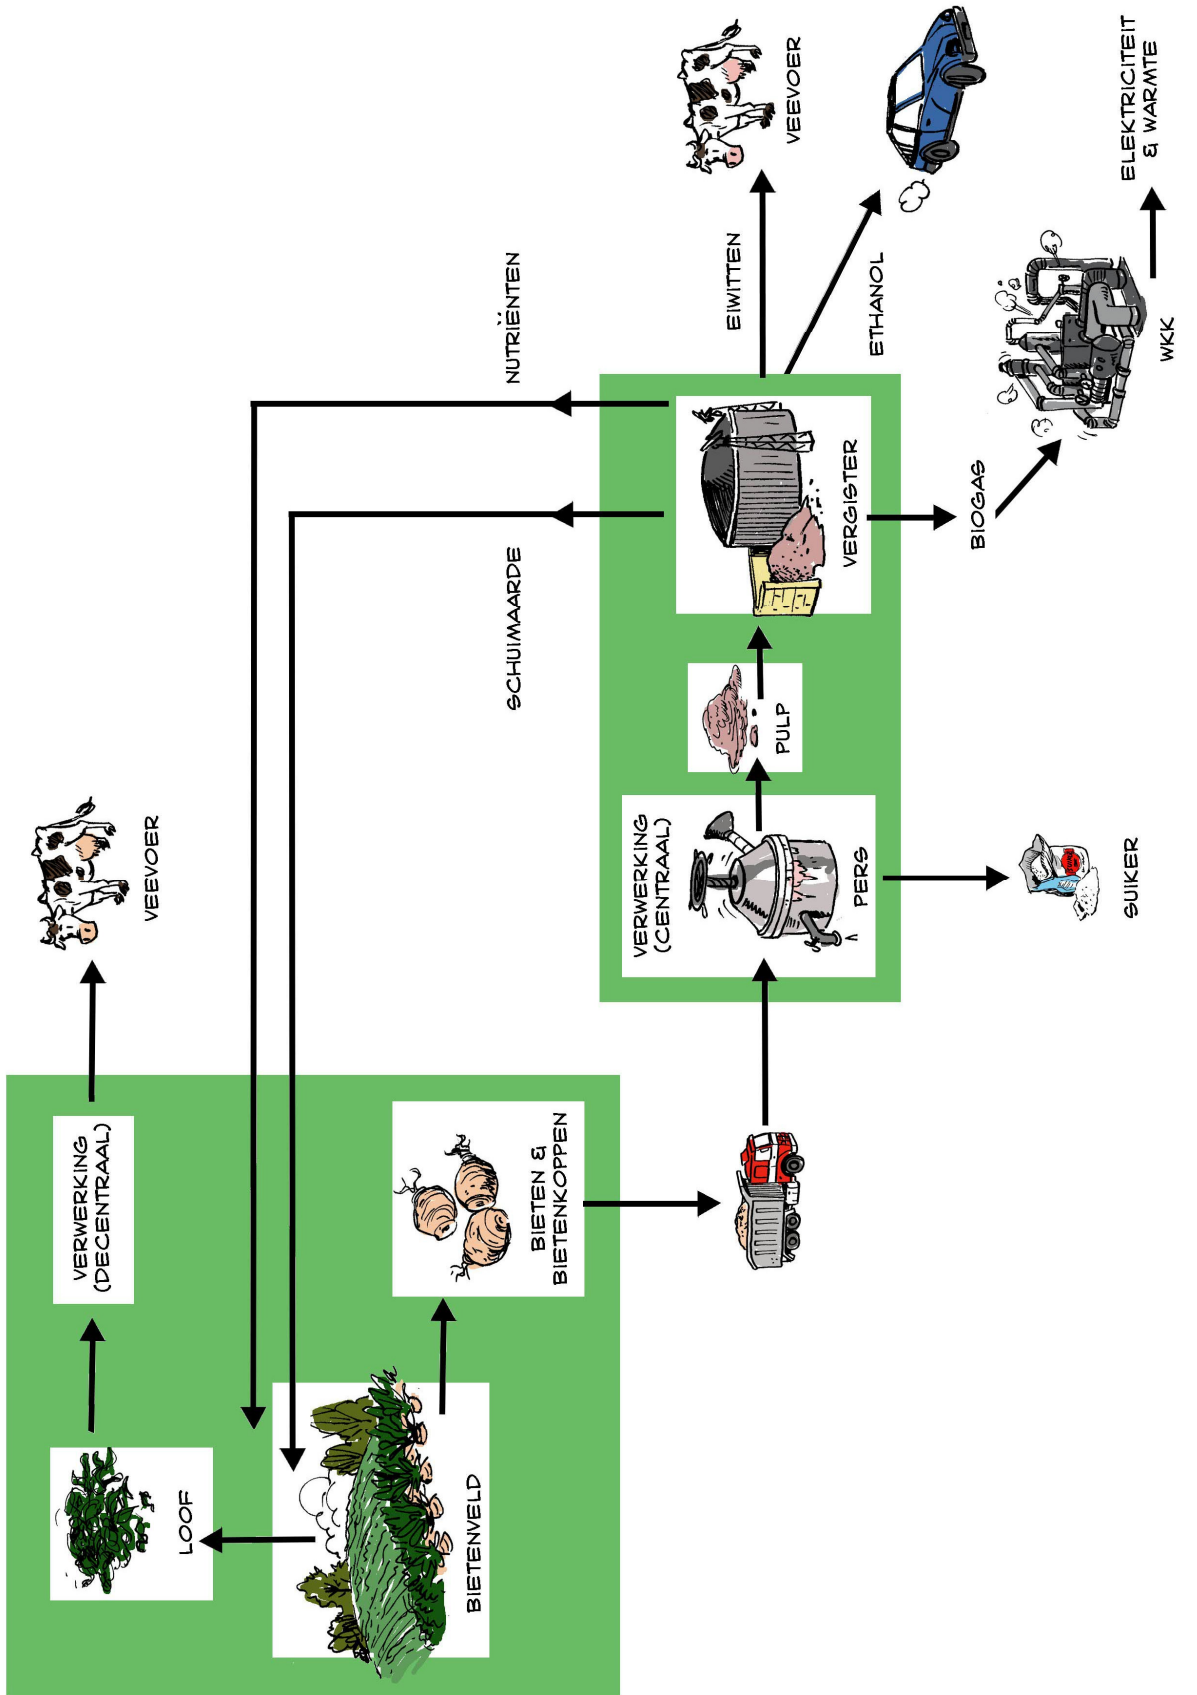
BIETENVELD

LOOF

VERWERKING (DECENTRAAL)

VEEVOER

BIETEN & BIETENKOPPEN

VERWERKING (CENTRAAL)

PERS

SUIKER

PULP

VERGISTER

BIOGAS

WKK

ELEKTRICITEIT & WARMTE

ETHANOL

EIWITTEN

VEEVOER

NUTRIËNTEN

SCHUIMAARDE